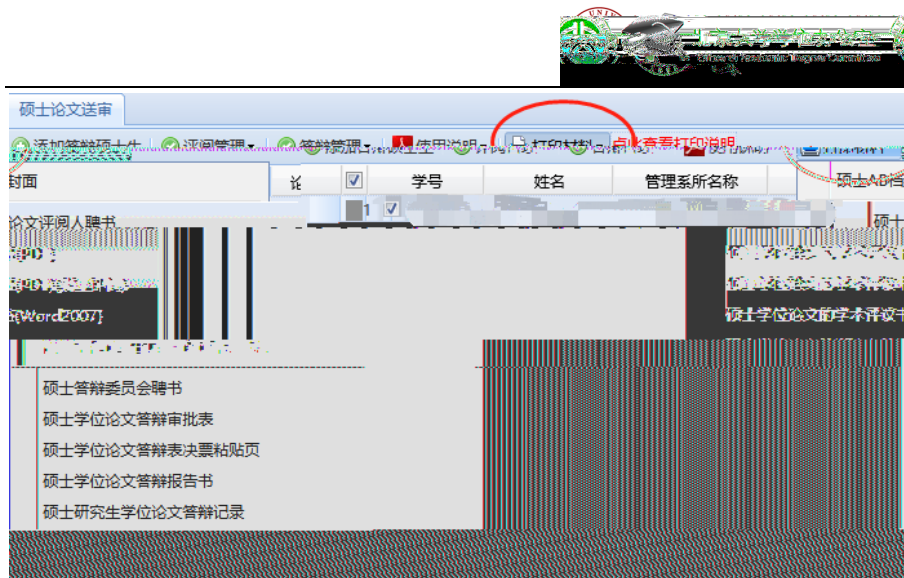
硕士论文送审

添加答辩硕士生 | 评阅管理 | 答辩管理 | 使用说明 | 打印材料 | 点此查看打印说明

封面

论文评阅人聘书

Word2007

| | 学号 | 姓名 | 管理系所名称 |
|---|---|---|---|
| 1 | | | |

硕士AB

硕士学位论文的学术评议书

硕士答辩委员会聘书
硕士学位论文答辩审批表
硕士学位论文答辩表决票粘贴页
硕士学位论文答辩报告书
硕士研究生学位论文答辩记录